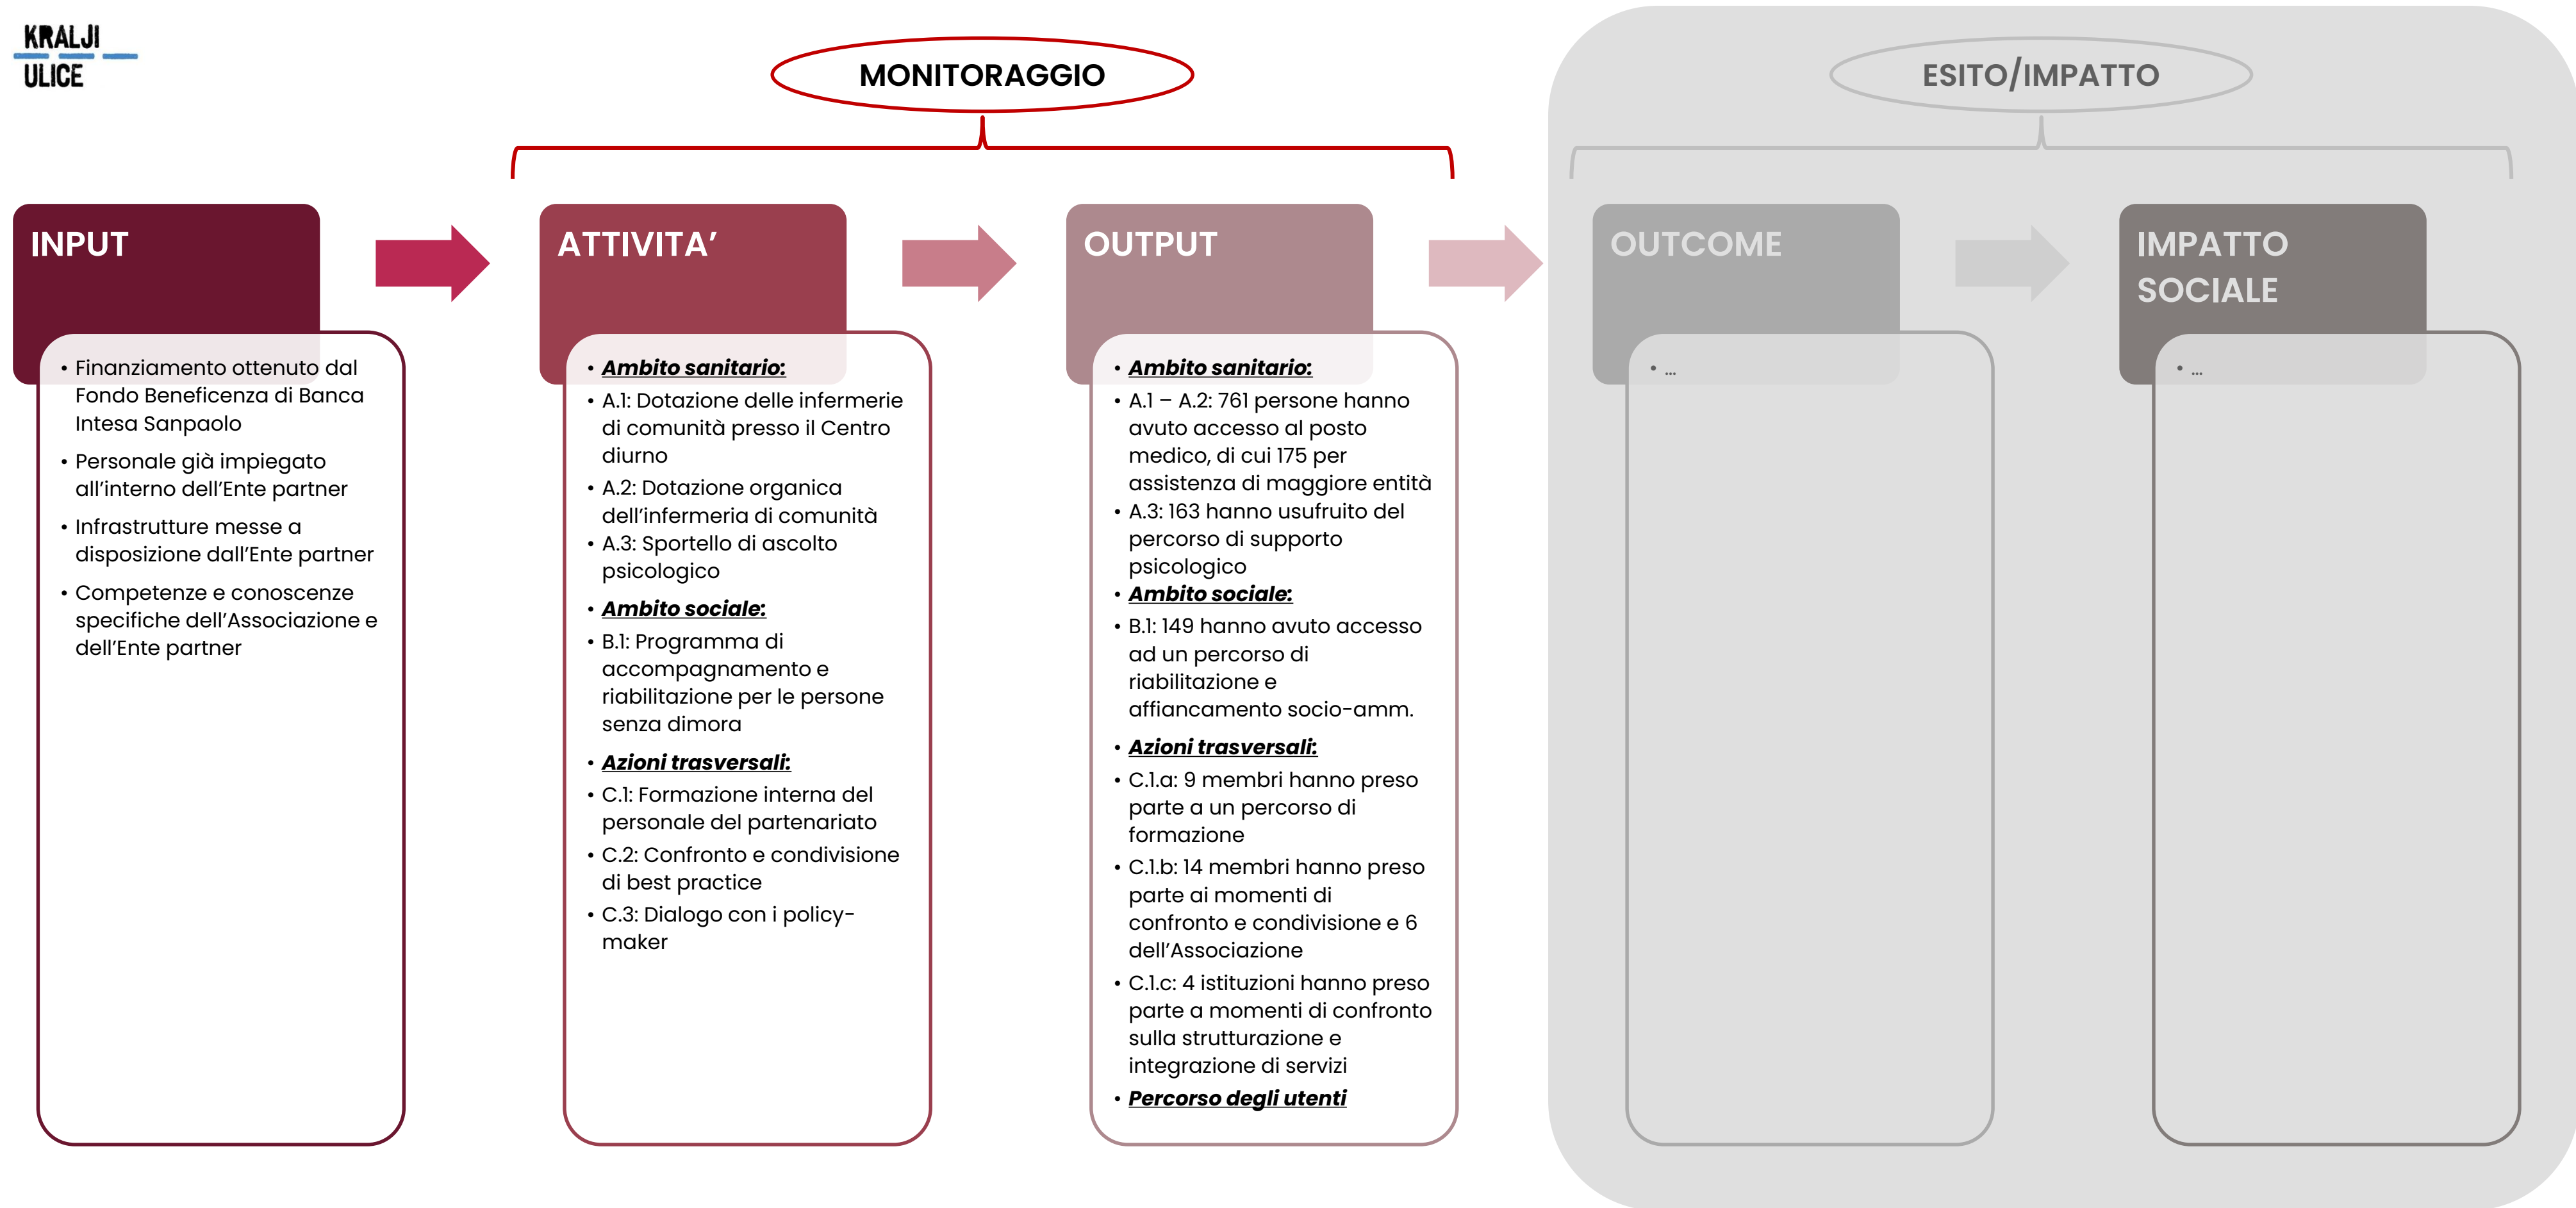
KRALJI ULICE

MONITORAGGIO

ESITO/IMPATTO

INPUT

- Finanziamento ottenuto dal Fondo Beneficenza di Banca Intesa Sanpaolo
- Personale già impiegato all'interno dell'Ente partner
- Infrastrutture messe a disposizione dall'Ente partner
- Competenze e conoscenze specifiche dell'Associazione e dell'Ente partner

ATTIVITA'

- ***Ambito sanitario:***
- A.1: Dotazione delle infermerie di comunità presso il Centro diurno
- A.2: Dotazione organica dell'infermeria di comunità
- A.3: Sportello di ascolto psicologico
- ***Ambito sociale:***
- B.1: Programma di accompagnamento e riabilitazione per le persone senza dimora
- ***Azioni trasversali:***
- C.1: Formazione interna del personale del partenariato
- C.2: Confronto e condivisione di best practice
- C.3: Dialogo con i policy-maker

OUTPUT

- ***Ambito sanitario:***
- A.1 – A.2: 761 persone hanno avuto accesso al posto medico, di cui 175 per assistenza di maggiore entità
- A.3: 163 hanno usufruito del percorso di supporto psicologico
- ***Ambito sociale:***
- B.1: 149 hanno avuto accesso ad un percorso di riabilitazione e affiancamento socio-amm.
- ***Azioni trasversali:***
- C.1.a: 9 membri hanno preso parte a un percorso di formazione
- C.1.b: 14 membri hanno preso parte ai momenti di confronto e condivisione e 6 dell'Associazione
- C.1.c: 4 istituzioni hanno preso parte a momenti di confronto sulla strutturazione e integrazione di servizi
- ***Percorso degli utenti***

OUTCOME

- ...

IMPATTO SOCIALE

- ...